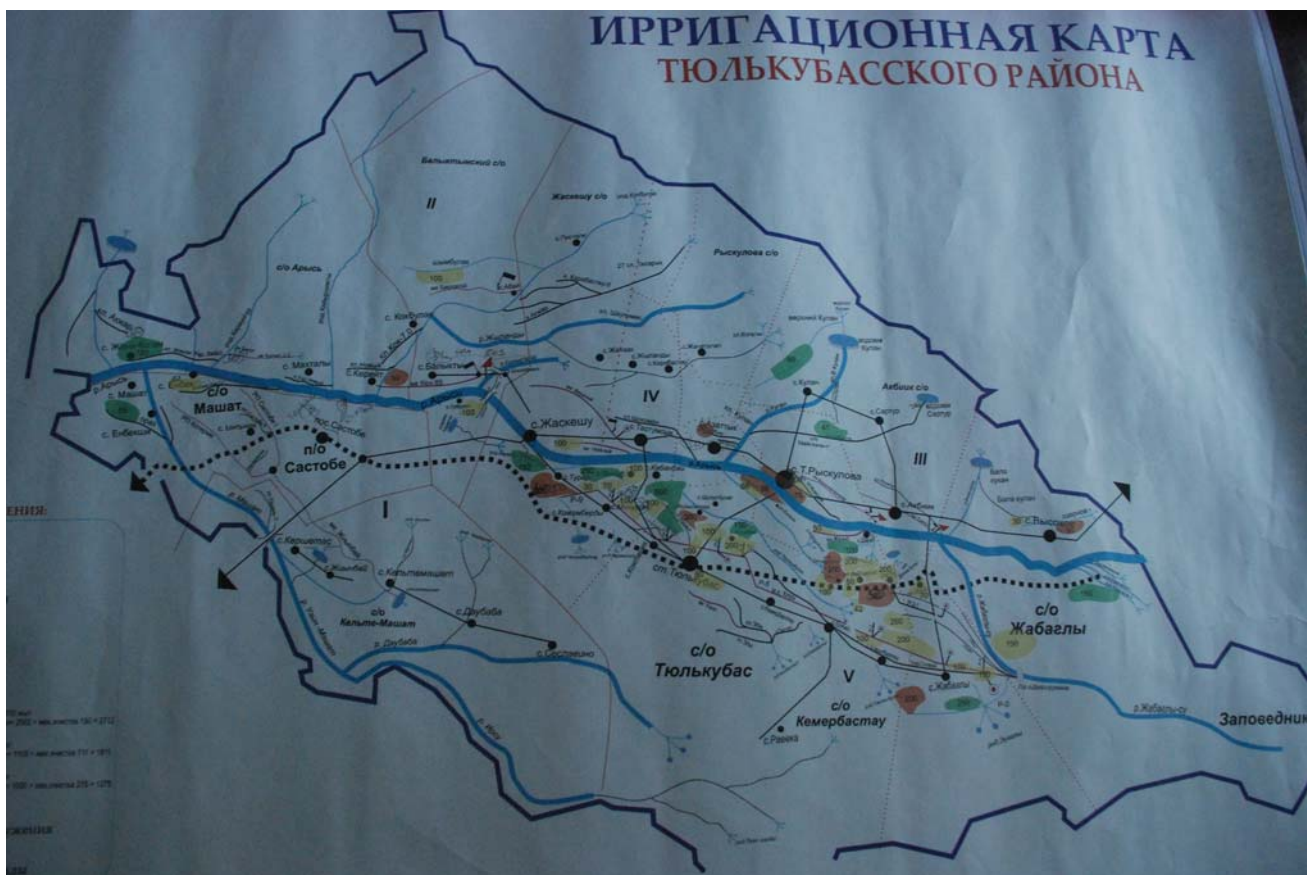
ИРРИГАЦИОННАЯ КАРТА
ТЮЛЬКУБАССКОГО РАЙОНА

Балыктынский с/о
II
Жаскешу с/о
Рыскулова с/о
с/о Арысь
с. Жаскешу
с. Машат
с/о Машат
п/о Састобе
Састобе
с. Енбекши
с. Балыкты
IV
с.Жаскешу
с.Т.Рыскулова
Акбиик с/о
III
с. Высокое
I
с.Каскасу
с. Кельтемашат
с/о Кельте-Машат
с.Даубаба
ст. Тюлькубас
с/о Тюлькубас
V
с/о Кемербастау
с/о Жабаглы
с.Жабаглы
р.Жабаглы-су
Заповедник
с.Ранка
р. Арысь
р. Машат
р. Кельтемашат
р. Даубаба
с. Састобе
с. Машат
ния:
жения